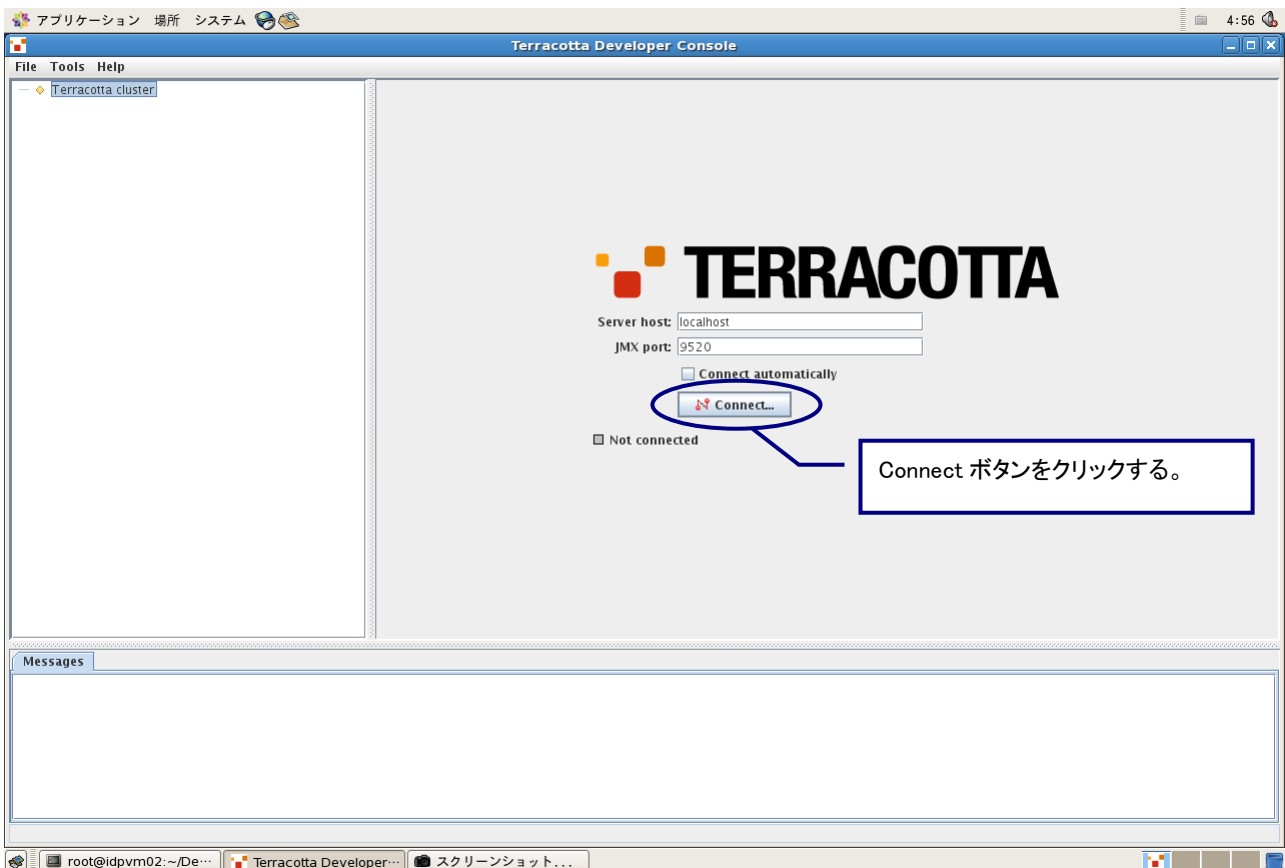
アプリケーション 場所 システム

4:56

Terracotta Developer Console

File Tools Help

Terracotta cluster

TERRACOTTA

Server host: localhost

JMX port: 9520

Connect automatically

Connect...

Not connected

Connect ボタンをクリックする。

Messages

root@idpvm02:~/De···

Terracotta Developer···

スクリーンショット...